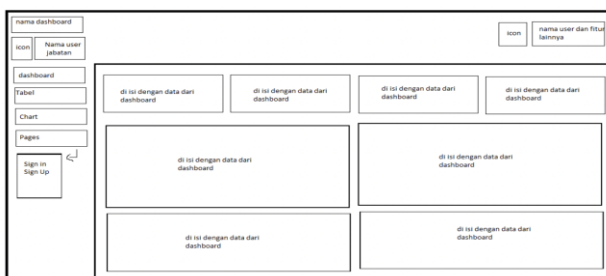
nama dashboard

icon

Nama user
Jabatan

icon

nama user dan fitur lainnya

dashboard

Tabel

Chart

Pages

Sign In
Sign Up

di isi dengan data dari dashboard

di isi dengan data dari dashboard

di isi dengan data dari dashboard

di isi dengan data dari dashboard

di isi dengan data dari dashboard

di isi dengan data dari dashboard

di isi dengan data dari dashboard

di isi dengan data dari dashboard